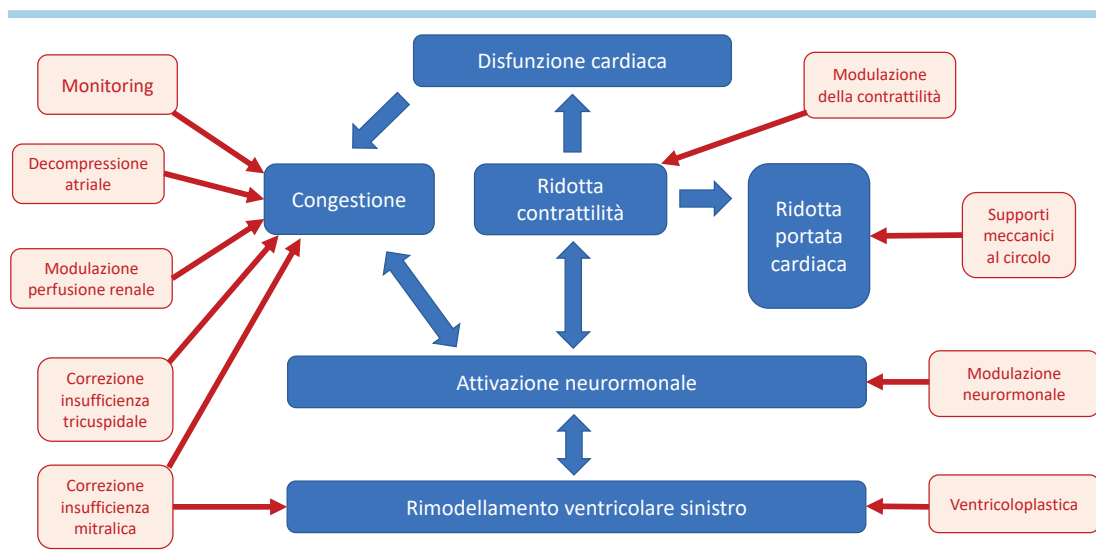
Disfunzione cardiaca

Monitoring

Modulazione della contrattilità

Decompressione atriale

Congestione

Ridotta contrattilità

Ridotta portata cardiaca

Supporti meccanici al circolo

Modulazione perfusione renale

Correzione insufficienza tricuspidale

Attivazione neurormonale

Modulazione neurormonale

Correzione insufficienza mitralica

Rimodellamento ventricolare sinistro

Ventricoloplastica